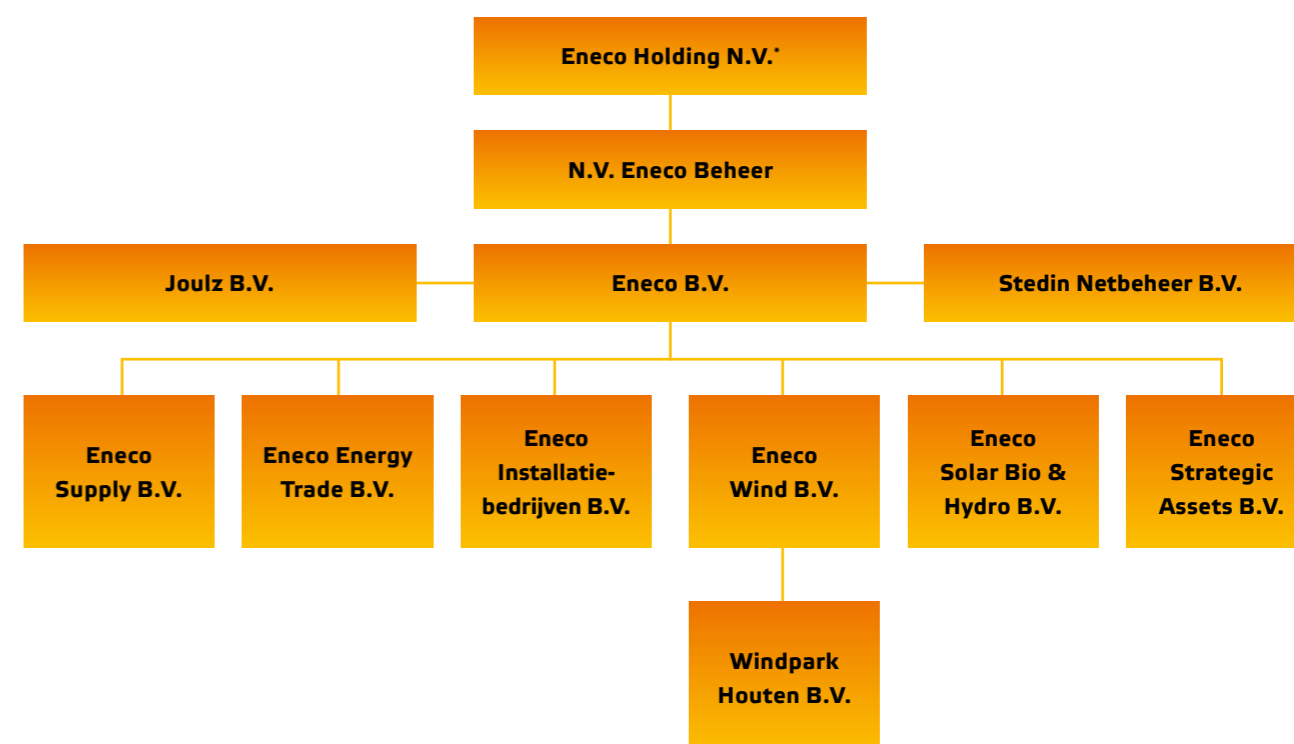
Eneco Holding N.V.*

N.V. Eneco Beheer

Joulz B.V.

Eneco B.V.

Stedin Netbeheer B.V.

Eneco Supply B.V.

Eneco Energy Trade B.V.

Eneco Installatie-bedrijven B.V.

Eneco Wind B.V.

Eneco Solar Bio & Hydro B.V.

Eneco Strategic Assets B.V.

Windpark Houten B.V.